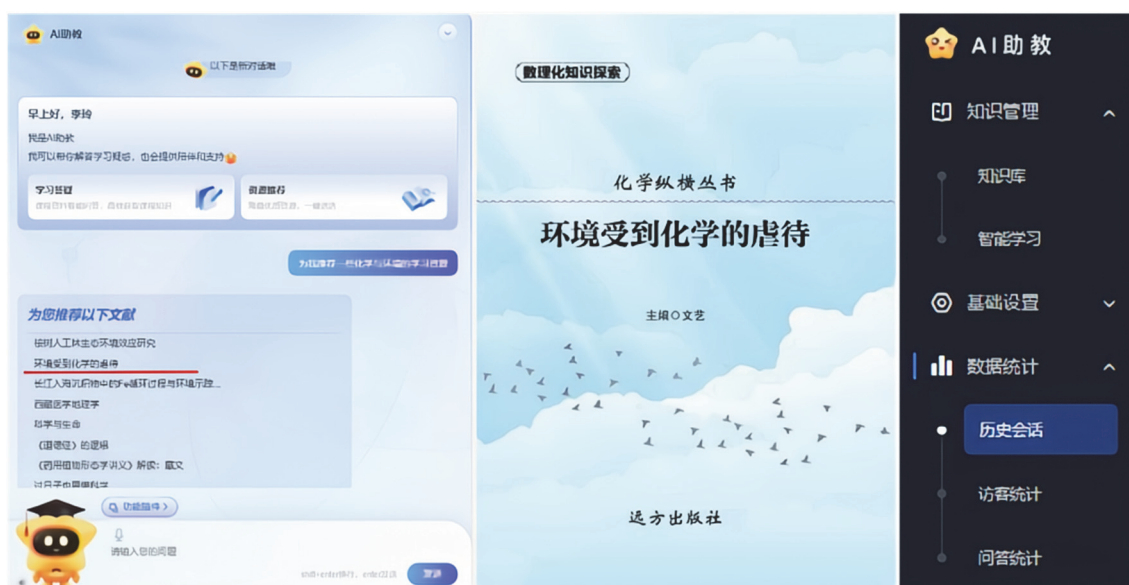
AI助教

以下是新对话啦

早上好，李玲

我是AI助教

我可以帮你解答学习疑惑，也会提供陪伴和支持

学习答疑
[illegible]

资源推荐
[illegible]

为我推荐一些化学与环境的学习资源

为您推荐以下文献

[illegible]人工林生态环境效应研究
环境受到化学的虐待
长江入海沉积物中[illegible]循环过程与环境示踪...
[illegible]
科学与生命
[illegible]
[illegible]
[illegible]

功能指引

请输入您的问题

shift+enter换行，enter发送

发送

数理化知识探索

化学纵横丛书

环境受到化学的虐待

主编○文艺

远方出版社

AI助教

知识管理

知识库

智能学习

基础设置

数据统计

历史会话

访客统计

问答统计